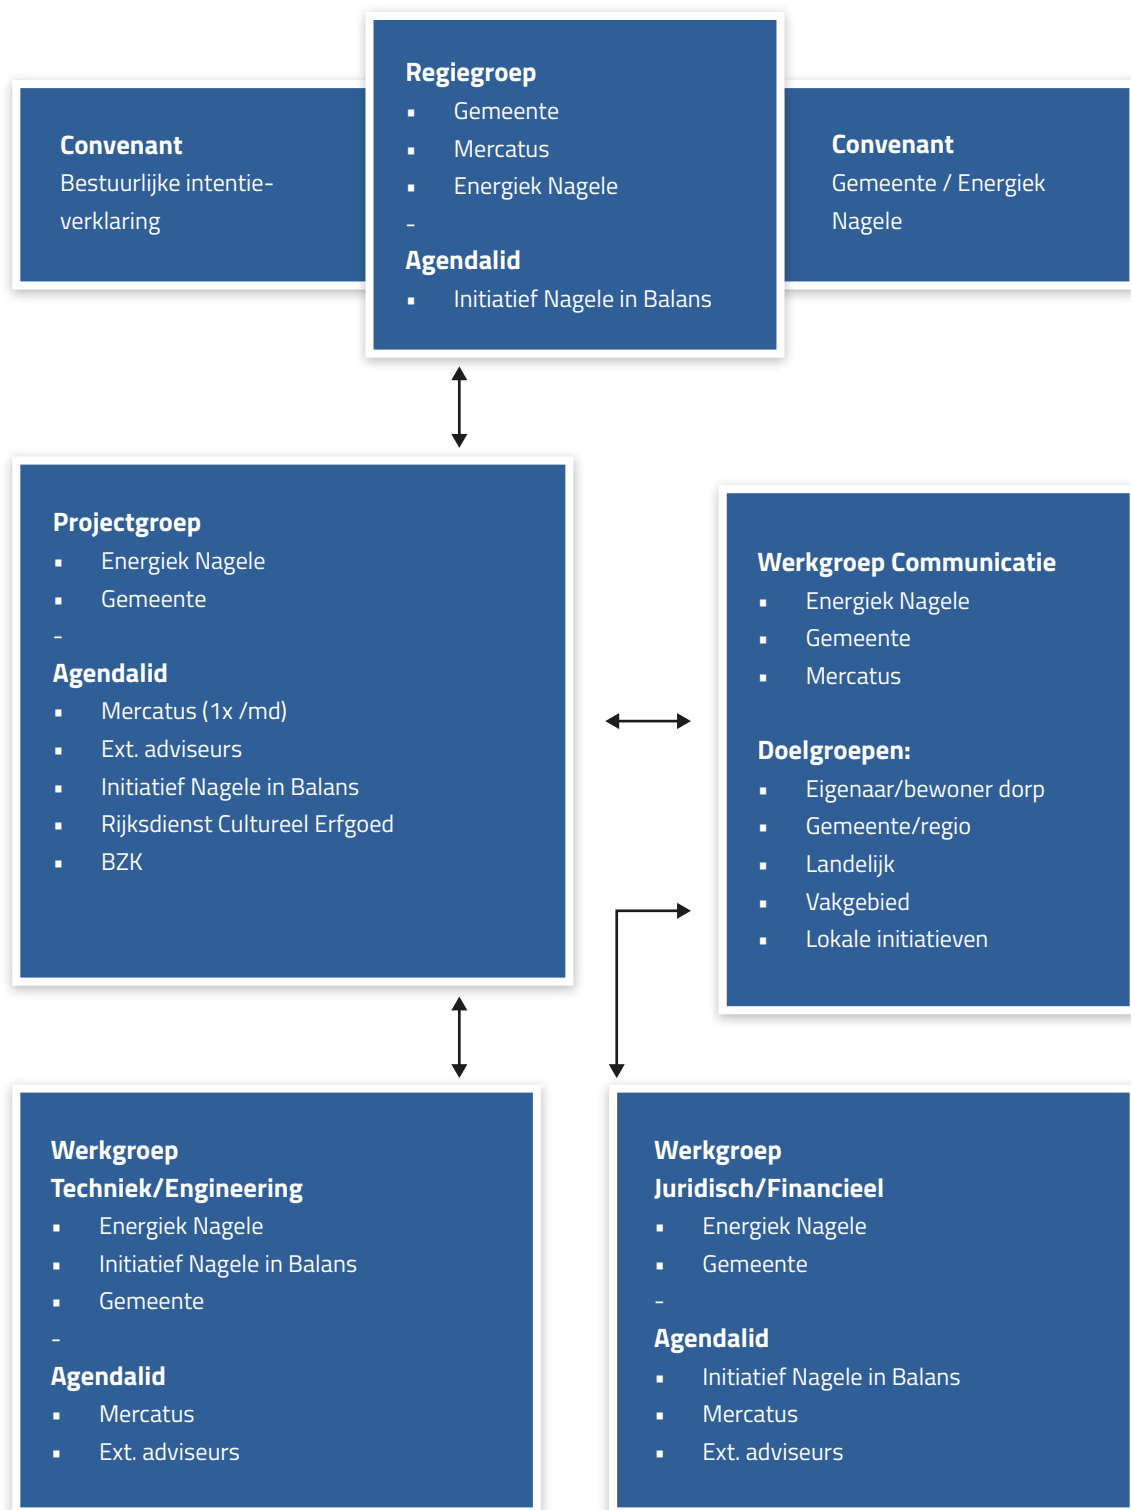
**Convenant**
Bestuurlijke intentieverklaring

**Regiegroep**
- Gemeente
- Mercatus
- Energiek Nagele
-
**Agendalid**
- Initiatief Nagele in Balans

**Convenant**
Gemeente / Energiek Nagele

**Projectgroep**
- Energiek Nagele
- Gemeente
-
**Agendalid**
- Mercatus (1x /md)
- Ext. adviseurs
- Initiatief Nagele in Balans
- Rijksdienst Cultureel Erfgoed
- BZK

**Werkgroep Communicatie**
- Energiek Nagele
- Gemeente
- Mercatus

**Doelgroepen:**
- Eigenaar/bewoner dorp
- Gemeente/regio
- Landelijk
- Vakgebied
- Lokale initiatieven

**Werkgroep Techniek/Engineering**
- Energiek Nagele
- Initiatief Nagele in Balans
- Gemeente
-
**Agendalid**
- Mercatus
- Ext. adviseurs

**Werkgroep Juridisch/Financieel**
- Energiek Nagele
- Gemeente
-
**Agendalid**
- Initiatief Nagele in Balans
- Mercatus
- Ext. adviseurs